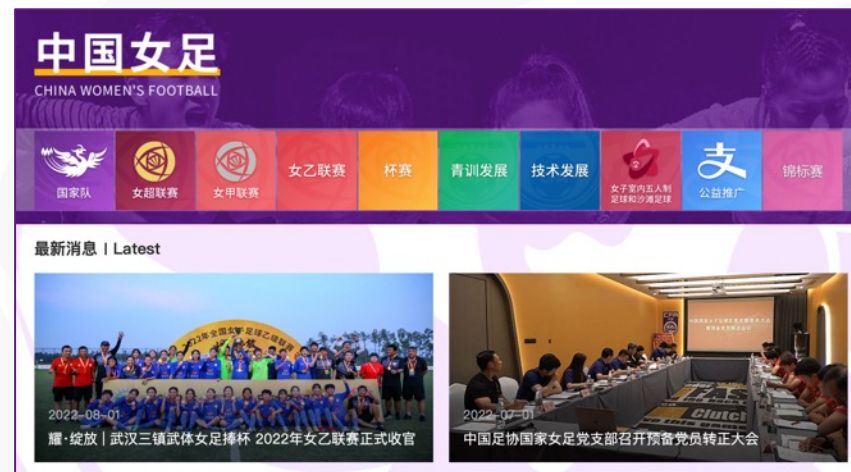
中国女足
CHINA WOMEN'S FOOTBALL

国家队
女超联赛
女甲联赛
女乙联赛
杯赛
青训发展
技术发展
女子室内五人制足球和沙滩足球
公益推广
锦标赛

最新消息 | Latest

2022年全国女子足球乙级联赛

2022-08-01
耀·绽放｜武汉三镇武体女足捧杯 2022年女乙联赛正式收官

2022-07-01
中国足协国家女足党支部召开预备党员转正大会